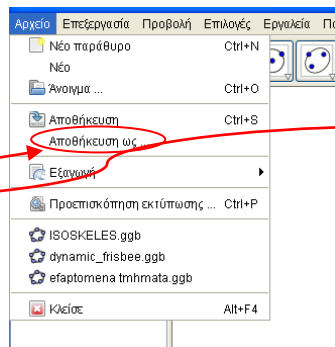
Αρχείο Επεξεργασία Προβολή Επιλογές Εργαλεία Πα

Νέο παράθυρο Ctrl+N
Νέο
Άνοιγμα ... Ctrl+O
Αποθήκευση Ctrl+S
Αποθήκευση ως ...
Εξαγωγή
Προεπισκόπηση εκτύπωσης ... Ctrl+P
ISOSKELES.ggb
dynamic_frisbee.ggb
efaptomena tmhmata.ggb
Κλείσε Alt+F4